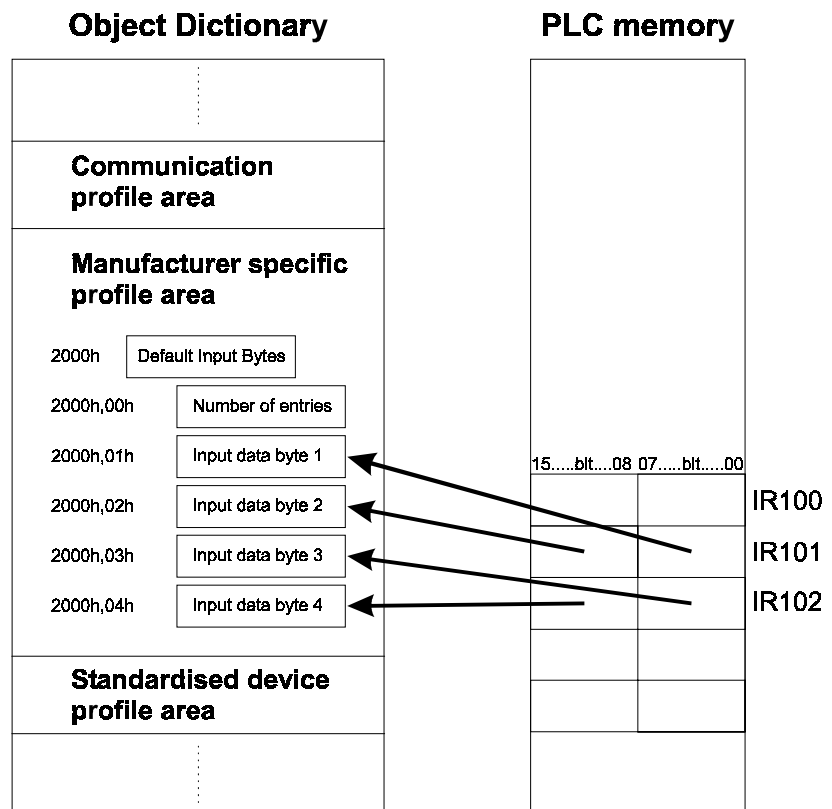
Object Dictionary

PLC memory

Communication profile area

Manufacturer specific profile area

2000h Default Input Bytes

2000h,00h Number of entries

2000h,01h Input data byte 1

2000h,02h Input data byte 2

2000h,03h Input data byte 3

2000h,04h Input data byte 4

15.....bit....08 07.....bit.....00

IR100

IR101

IR102

Standardised device profile area